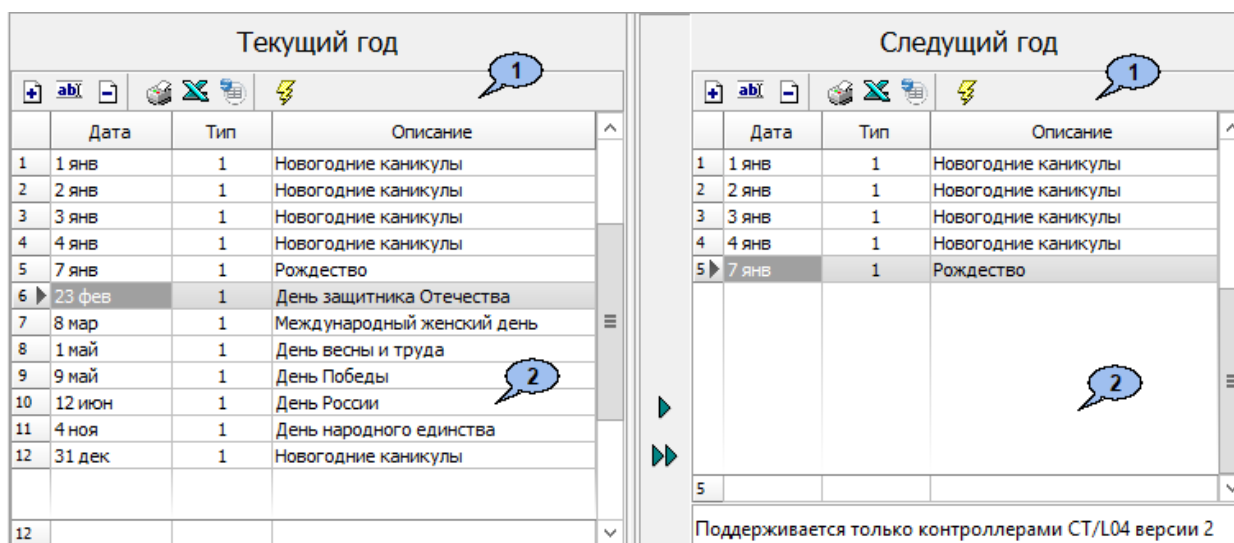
Текущий год

1

| | Дата | Тип | Описание |
|---|---|---|---|
| 1 | 1 янв | 1 | Новогодние каникулы |
| 2 | 2 янв | 1 | Новогодние каникулы |
| 3 | 3 янв | 1 | Новогодние каникулы |
| 4 | 4 янв | 1 | Новогодние каникулы |
| 5 | 7 янв | 1 | Рождество |
| 6 | 23 фев | 1 | День защитника Отечества |
| 7 | 8 мар | 1 | Международный женский день |
| 8 | 1 май | 1 | День весны и труда |
| 9 | 9 май | 1 | День Победы |
| 10 | 12 июн | 1 | День России |
| 11 | 4 ноя | 1 | День народного единства |
| 12 | 31 дек | 1 | Новогодние каникулы |

2

12

Следущий год

1

| | Дата | Тип | Описание |
|---|---|---|---|
| 1 | 1 янв | 1 | Новогодние каникулы |
| 2 | 2 янв | 1 | Новогодние каникулы |
| 3 | 3 янв | 1 | Новогодние каникулы |
| 4 | 4 янв | 1 | Новогодние каникулы |
| 5 | 7 янв | 1 | Рождество |

2

5

Поддерживается только контроллерами CT/L04 версии 2